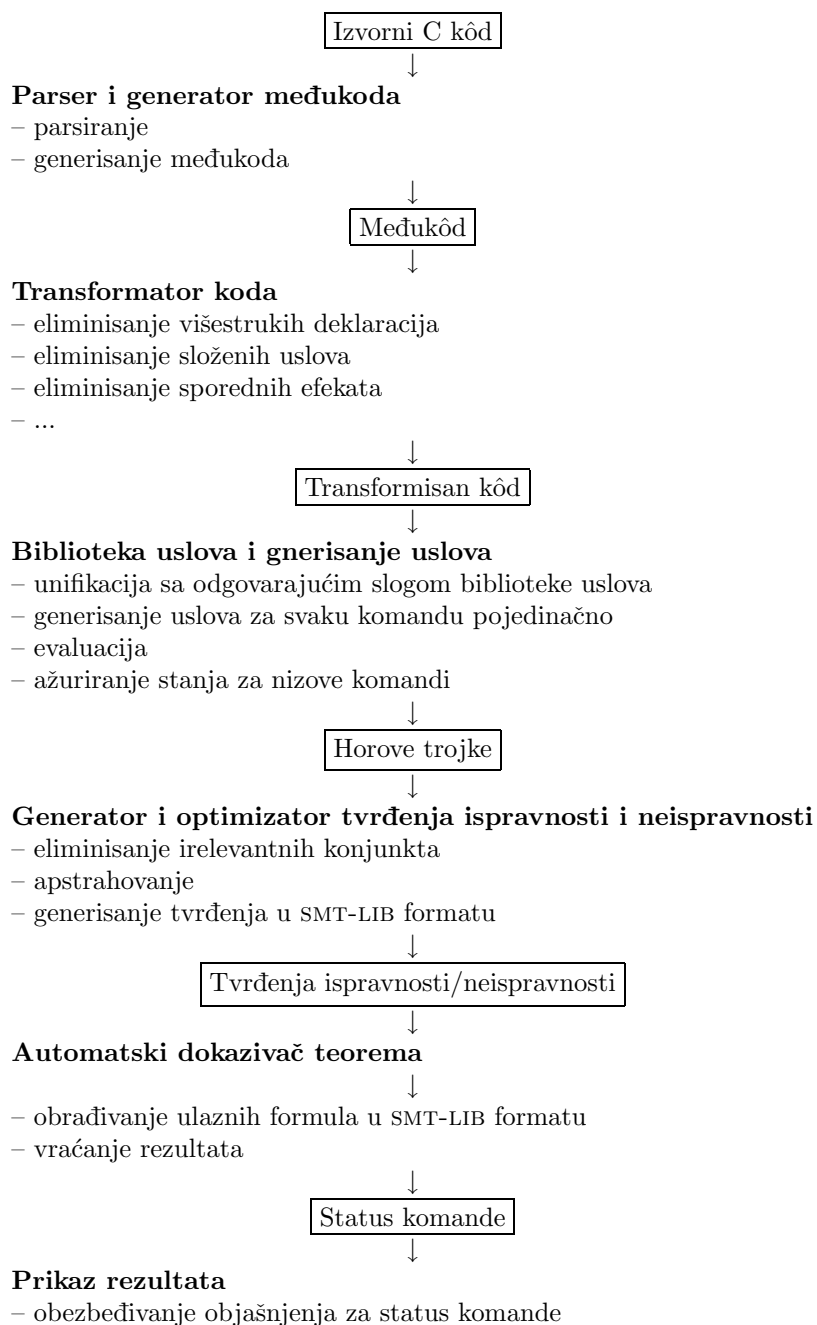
Izvorni C kôd

Parser i generator međukoda
– parsiranje
– generisanje međukoda

Međukôd

Transformator koda
– eliminisanje višestrukih deklaracija
– eliminisanje složenih uslova
– eliminisanje sporednih efekata
– ...

Transformisan kôd

Biblioteka uslova i gnerisanje uslova
– unifikacija sa odgovarajućim slogom biblioteke uslova
– generisanje uslova za svaku komandu pojedinačno
– evaluacija
– ažuriranje stanja za nizove komandi

Horove trojke

Generator i optimizator tvrđenja ispravnosti i neispravnosti
– eliminisanje irelevantnih konjunkta
– apstrahovanje
– generisanje tvrđenja u SMT-LIB formatu

Tvrđenja ispravnosti/neispravnosti

Automatski dokazivač teorema

– obrađivanje ulaznih formula u SMT-LIB formatu
– vraćanje rezultata

Status komande

Prikaz rezultata
– obezbeđivanje objašnjenja za status komande